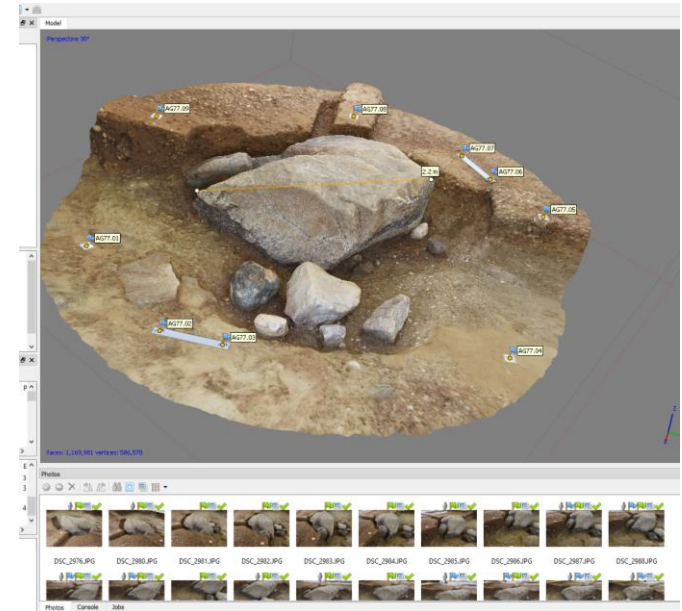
Model

Perspective 30°

AG77.09

AG77.08

AG77.07

AG77.06

2.2 m

AG77.05

AG77.01

AG77.02

AG77.03

AG77.04

Faces: 1,169,981 Vertices: 586,570

Photos

DSC_2976.JPG DSC_2980.JPG DSC_2981.JPG DSC_2982.JPG DSC_2983.JPG DSC_2984.JPG DSC_2985.JPG DSC_2986.JPG DSC_2987.JPG DSC_2988.JPG

Photos Console Jobs